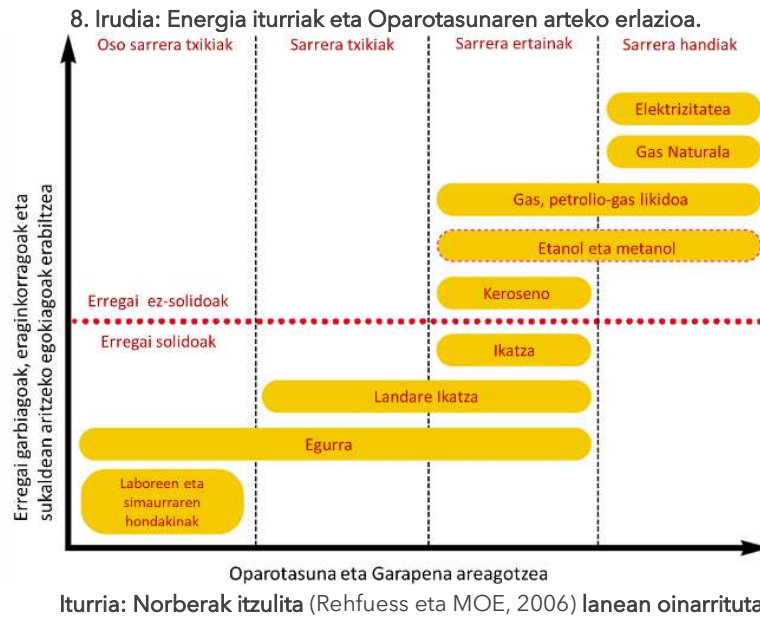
8. Irudia: Energia iturriak eta Oparotasunaren arteko erlazioa.

Oso sarrera txikiak | Sarrera txikiak | Sarrera ertainak | Sarrera handiak

Erregai garbiagoak, eraginkorragoak eta sukaldean aritzeko egokiagoak erabiltzea

Elektrizitatea

Gas Naturala

Gas, petrolio-gas likidoa

Etanol eta metanol

Erregai ez-solidoak

Keroseno

Erregai solidoak

Ikatza

Landare Ikatza

Egurra

Laboreen eta simaurraren hondakinak

Oparotasuna eta Garapena areagotzea

Iturria: Norberak itzulita (Rehfuess eta MOE, 2006) lanean oinarrituta